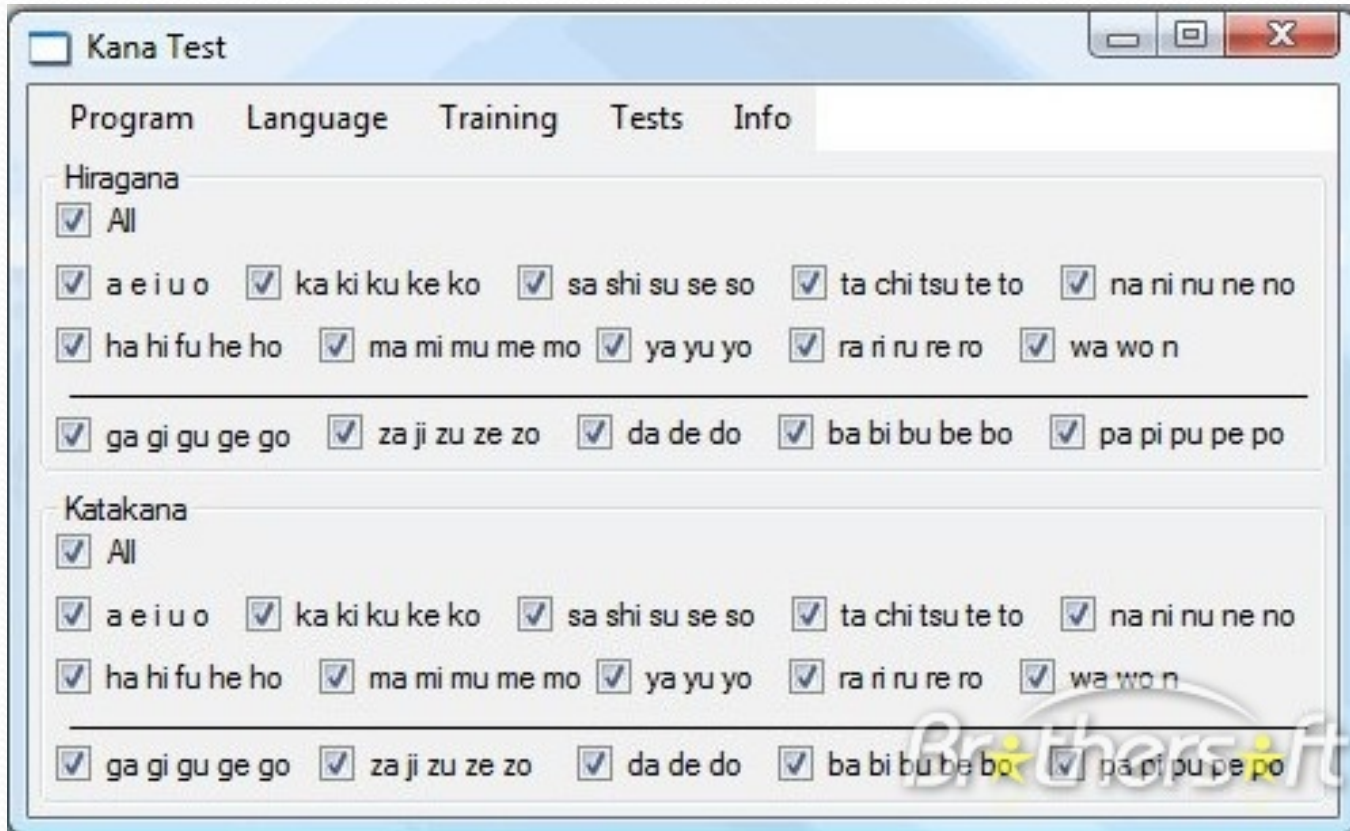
Kana Test

Program Language Training Tests Info

Hiragana

All

a e i u o ka ki ku ke ko sa shi su se so ta chi tsu te to na ni nu ne no

ha hi fu he ho ma mi mu me mo ya yu yo ra ri ru re ro wa wo n

ga gi gu ge go za ji zu ze zo da de do ba bi bu be bo pa pi pu pe po

Katakana

All

a e i u o ka ki ku ke ko sa shi su se so ta chi tsu te to na ni nu ne no

ha hi fu he ho ma mi mu me mo ya yu yo ra ri ru re ro wa wo n

ga gi gu ge go za ji zu ze zo da de do ba bi bu be bo pa pi pu pe po

Brothersoft